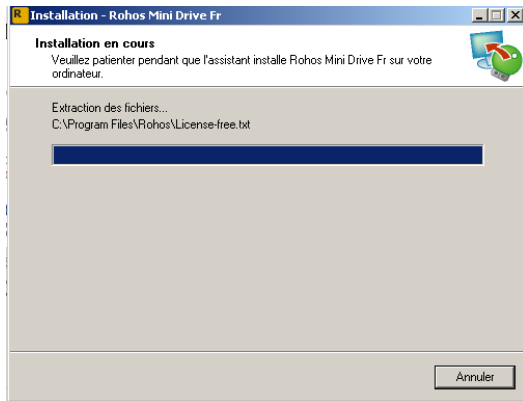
R Installation - Rohos Mini Drive Fr

Installation en cours
Veuillez patienter pendant que l'assistant installe Rohos Mini Drive Fr sur votre ordinateur.

Extraction des fichiers...
C:\Program Files\Rohos\License-free.txt

Annuler